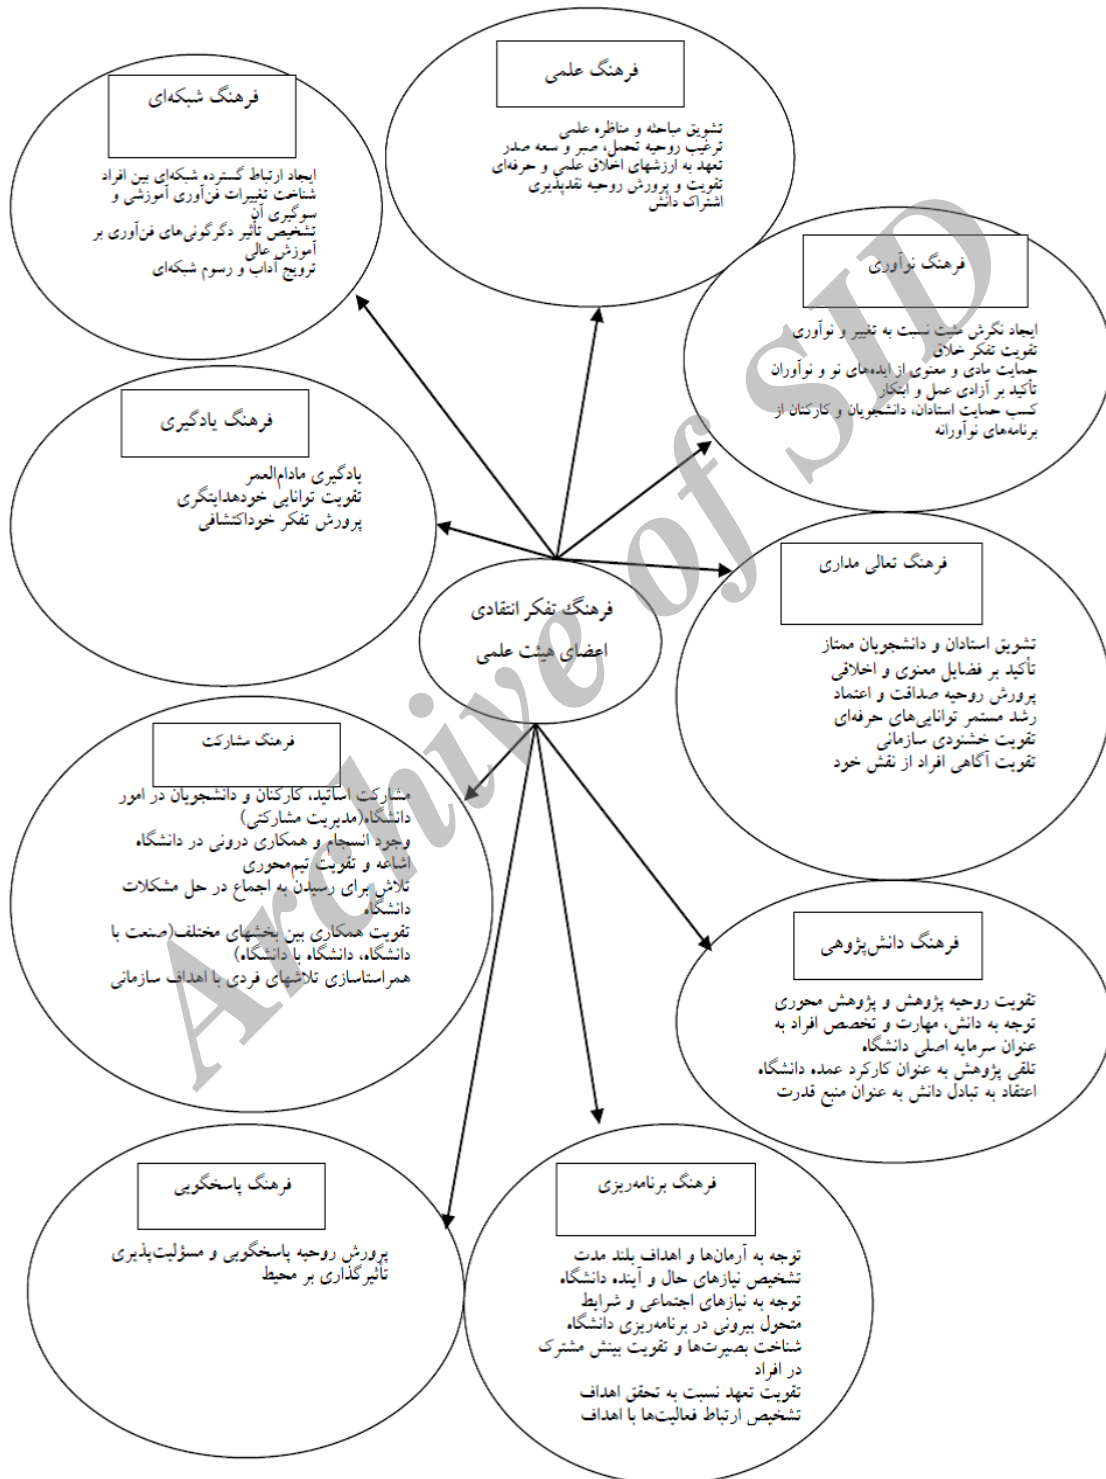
فرهنگ شبکه‌ای

ایجاد ارتباط گسترده شبکه‌ای بین افراد
شناخت تغییرات فن‌آوری آموزشی و سوگیری آن
تشخیص تأثیر دگرگونی‌های فن‌آوری بر آموزش عالی
ترویج آداب و رسوم شبکه‌ای

فرهنگ علمی

تشویق مباحثه و مناظره علمی
ترغیب روحیه تحمل، صبر و سعه صدر
تعهد به ارزشهای اخلاق علمی و حرفه‌ای
تقویت و پرورش روحیه نقدپذیری
اشتراک دانش

فرهنگ نوآوری

ایجاد نگرش مثبت نسبت به تغییر و نوآوری
تقویت تفکر خلاق
حمایت مادی و معنوی از ایده‌های نو و نوآوران
تأکید بر آزادی عمل و ابتکار
کسب حمایت استادان، دانشجویان و کارکنان از برنامه‌های نوآورانه

فرهنگ یادگیری

یادگیری مادام‌العمر
تقویت توانایی خودهدایتگری
پرورش تفکر خوداکتشافی

فرهنگ تفکر انتقادی
اعضای هیئت علمی

فرهنگ تعالی مداری

تشریق استادان و دانشجویان ممتاز
تأکید بر فضایل معنوی و اخلاقی
پرورش روحیه صداقت و اعتماد
رشد مستمر توانایی‌های حرفه‌ای
تقویت خشنودی سازمانی
تقویت آگاهی افراد از نقش خود

فرهنگ مشارکت

مشارکت اساتید، کارکنان و دانشجویان در امور دانشگاه(مدیریت مشارکتی)
وجود انسجام و همکاری درونی در دانشگاه
اشاعه و تقویت تیم‌محوری
تلاش برای رسیدن به اجماع در حل مشکلات دانشگاه
تقویت همکاری بین بخشهای مختلف(صنعت با دانشگاه، دانشگاه با دانشگاه)
همراستاسازی تلاشهای فردی با اهداف سازمانی

فرهنگ دانش‌پژوهی

تقویت روحیه پژوهش و پژوهش محوری
توجه به دانش، مهارت و تخصص افراد به عنوان سرمایه اصلی دانشگاه
تلقی پژوهش به عنوان کارکرد عمده دانشگاه
اعتقاد به تبادل دانش به عنوان منبع قدرت

فرهنگ پاسخگویی

پرورش روحیه پاسخگویی و مسئولیت‌پذیری
تأثیرگذاری بر محیط

فرهنگ برنامه‌ریزی

توجه به آرمان‌ها و اهداف بلند مدت
تشخیص نیازهای حال و آینده دانشگاه
توجه به نیازهای اجتماعی و شرایط متحول بیرونی در برنامه‌ریزی دانشگاه
شناخت بصیرت‌ها و تقویت بینش مشترک در افراد
تقویت تعهد نسبت به تحقق اهداف
تشخیص ارتباط فعالیت‌ها با اهداف

Archive of SID